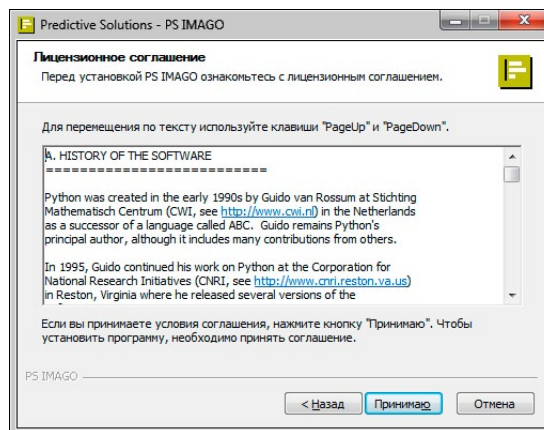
Predictive Solutions - PS IMAGO

Лицензионное соглашение

Перед установкой PS IMAGO ознакомьтесь с лицензионным соглашением.

Для перемещения по тексту используйте клавиши "PageUp" и "PageDown".

A. HISTORY OF THE SOFTWARE
==========================

Python was created in the early 1990s by Guido van Rossum at Stichting Mathematisch Centrum (CWI, see http://www.cwi.nl) in the Netherlands as a successor of a language called ABC. Guido remains Python's principal author, although it includes many contributions from others.

In 1995, Guido continued his work on Python at the Corporation for National Research Initiatives (CNRI, see http://www.cnri.reston.va.us) in Reston, Virginia where he released several versions of the

Если вы принимаете условия соглашения, нажмите кнопку "Принимаю". Чтобы установить программу, необходимо принять соглашение.

PS IMAGO

< Назад   Принимаю   Отмена